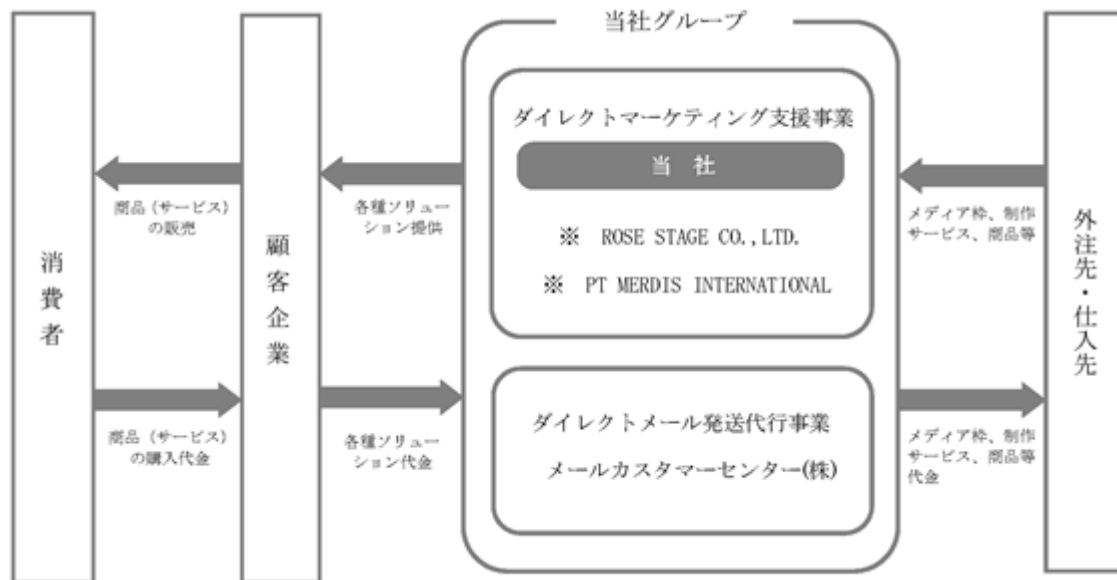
当社グループ

消費者

商品（サービス）の販売

商品（サービス）の購入代金

顧客企業

各種ソリューション提供

各種ソリューション代金

ダイレクトマーケティング支援事業

当社

※ ROSE STAGE CO.,LTD.

※ PT MERDIS INTERNATIONAL

ダイレクトメール発送代行事業

メールカスタマーセンター(株)

メディア枠、制作サービス、商品等

メディア枠、制作サービス、商品等代金

外注先・仕入先